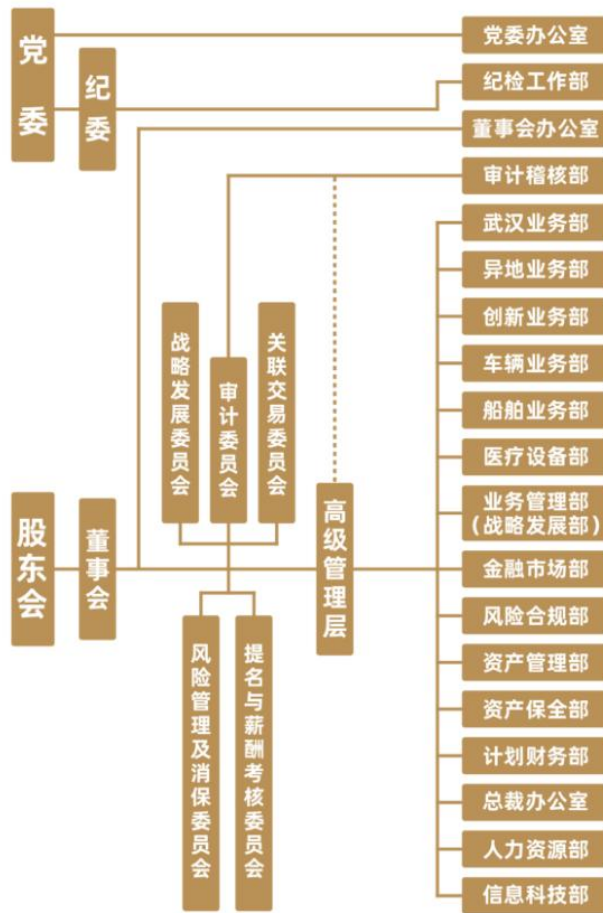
党委

纪委

股东会

董事会

战略发展委员会

审计委员会

关联交易委员会

风险管理及消保委员会

提名与薪酬考核委员会

高级管理层

党委办公室
纪检工作部
董事会办公室
审计稽核部
武汉业务部
异地业务部
创新业务部
车辆业务部
船舶业务部
医疗设备部
业务管理部（战略发展部）
金融市场部
风险合规部
资产管理部
资产保全部
计划财务部
总裁办公室
人力资源部
信息科技部